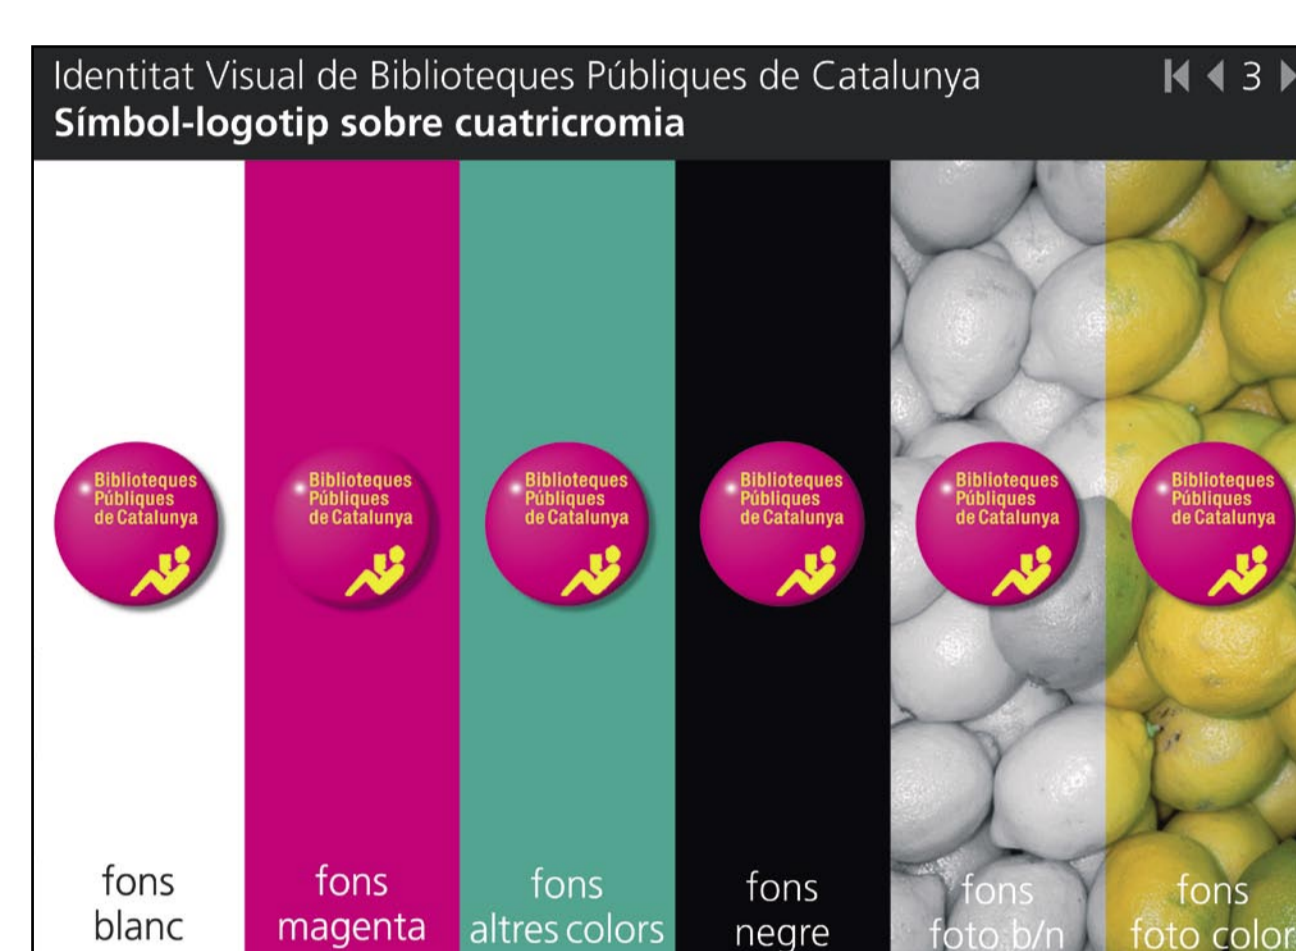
Identitat Visual de Biblioteques Públiques de Catalunya
Símbol-logotip sobre cuatricromia

3

Biblioteques Públiques de Catalunya

Biblioteques Públiques de Catalunya

Biblioteques Públiques de Catalunya

Biblioteques Públiques de Catalunya

Biblioteques Públiques de Catalunya

Biblioteques Públiques de Catalunya

fons blanc

fons magenta

fons altres colors

fons negre

fons foto b/n

fons foto color